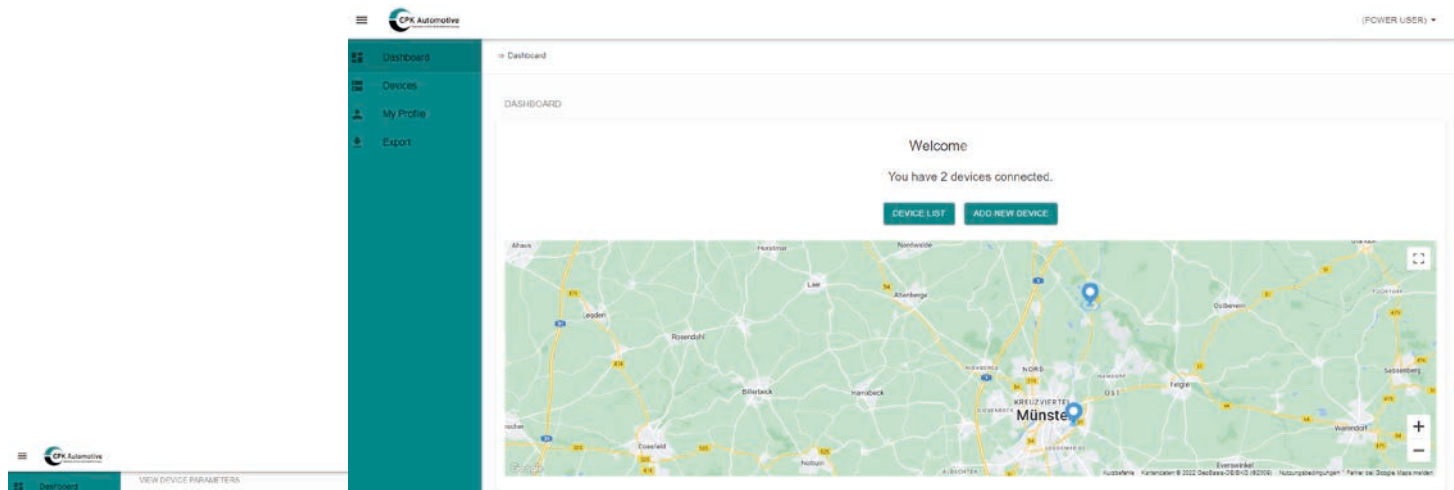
CPK Automotive

(POWER USER) ▾

Dashboard
Devices
My Profile
Export

⇒ Dashboard

DASHBOARD

Welcome

You have 2 devices connected.

DEVICE LIST
ADD NEW DEVICE

Ahaus
Horstmar
Nordwalde
Laer
Altenberge
Legden
Rosendahl
Billerbeck
Havixbeck
Coesfeld
Nottuln
NORD
KREUZVIERTEL
Münster
OST
Telgte
Ostbevern
Sassenberg
Warendorf
Everswinkel

+
−

Google
Kurzbefehle   Kartendaten © 2022 GeoBasis-DE/BKG (©2009)   Nutzungsbedingungen   Fehler bei Google Maps melden

CPK Automotive
Dashboard
VIEW DEVICE PARAMETERS